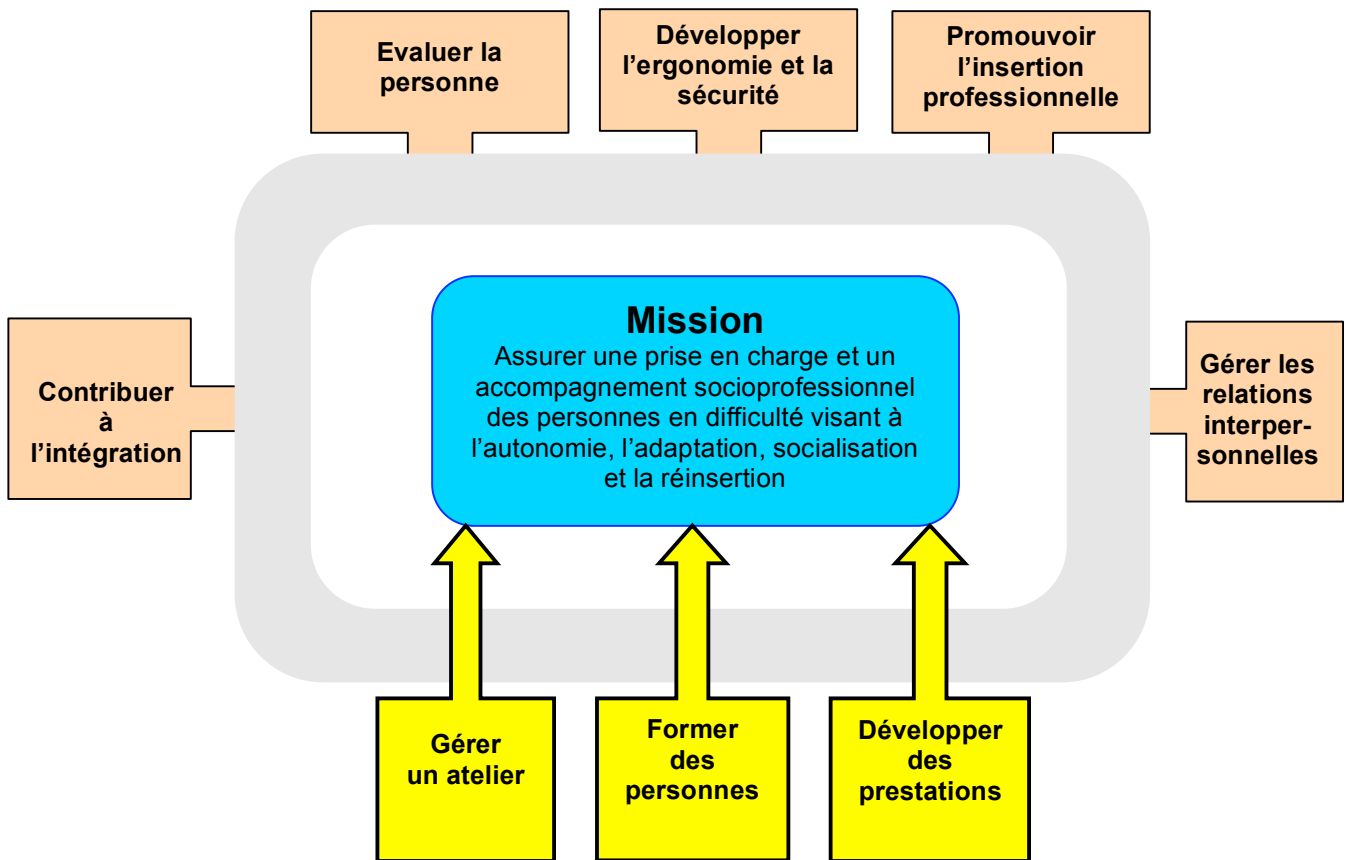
Evaluer la personne

Développer l'ergonomie et la sécurité

Promouvoir l'insertion professionnelle

Contribuer à l'intégration

Mission
Assurer une prise en charge et un accompagnement socioprofessionnel des personnes en difficulté visant à l'autonomie, l'adaptation, socialisation et la réinsertion

Gérer les relations interpersonnelles

Gérer un atelier

Former des personnes

Développer des prestations